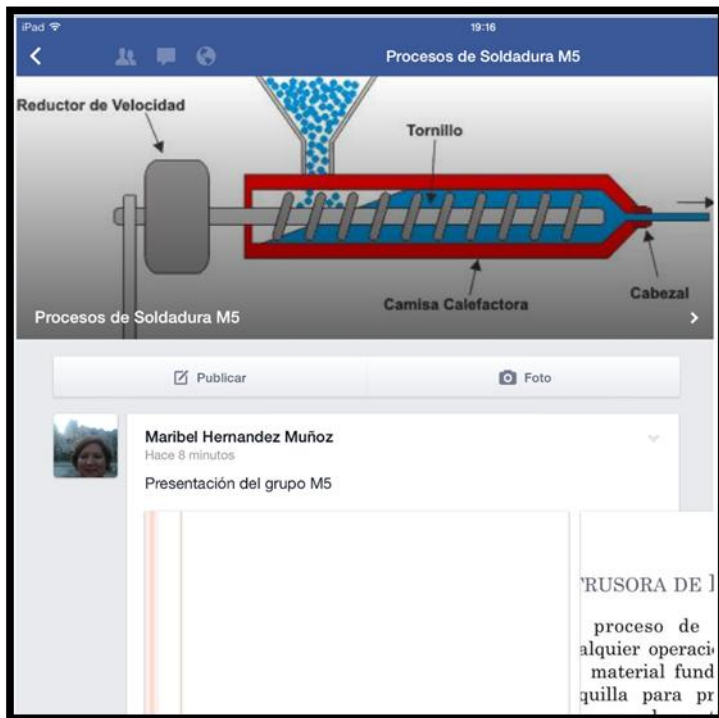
iPad
19:16
Procesos de Soldadura M5

Reductor de Velocidad
Tornillo
Camisa Calefactora
Cabezal
Procesos de Soldadura M5

Publicar
Foto

Maribel Hernandez Muñoz
Hace 8 minutos
Presentación del grupo M5

RUSORA DE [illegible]
proceso de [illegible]
alquier operaci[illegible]
material fund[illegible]
quilla para pr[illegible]